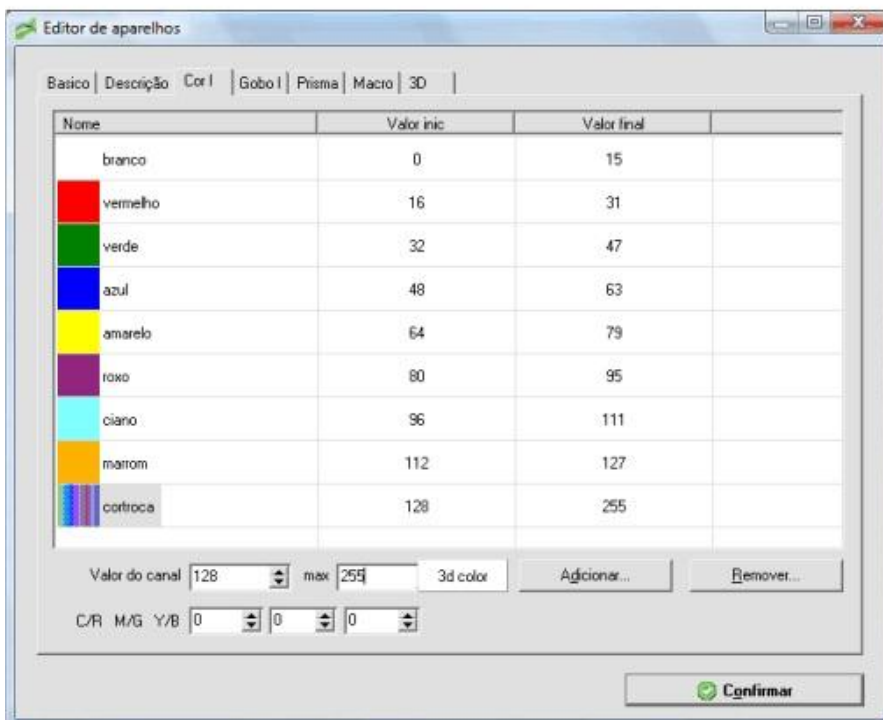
Editor de aparelhos

Basico | Descrição | Cor I | Gobo I | Prisma | Macro | 3D

| Nome | Valor inic | Valor final | |
|---|---|---|---|
| branco | 0 | 15 | |
| vermelho | 16 | 31 | |
| verde | 32 | 47 | |
| azul | 48 | 63 | |
| amarelo | 64 | 79 | |
| roxo | 80 | 95 | |
| ciano | 96 | 111 | |
| marrom | 112 | 127 | |
| cortroca | 128 | 255 | |

Valor do canal 128 max 255 3d color Adicionar... Remover...

C/R M/G Y/B 0 0 0

Confirmar